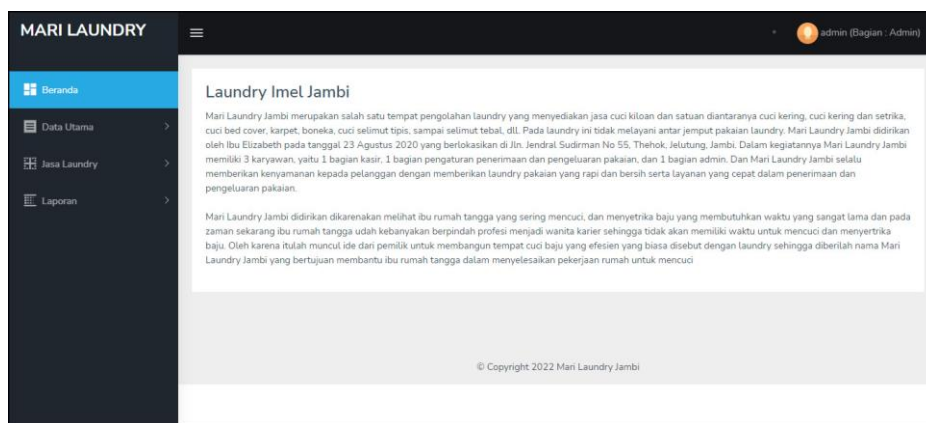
MARI LAUNDRY

admin (Bagian : Admin)

Beranda

Data Utama

Jasa Laundry

Laporan

Laundry Imel Jambi

Mari Laundry Jambi merupakan salah satu tempat pengolahan laundry yang menyediakan jasa cuci kiloan dan satuan diantaranya cuci kering, cuci kering dan setrika, cuci bed cover, karpet, boneka, cuci selimut tipis, sampai selimut tebal, dll. Pada laundry ini tidak melayani antar jemput pakaian laundry. Mari Laundry Jambi didirikan oleh Ibu Elizabeth pada tanggal 23 Agustus 2020 yang berlokasikan di Jln. Jendral Sudirman No 55, Thehok, Jelutung, Jambi. Dalam kegiatannya Mari Laundry Jambi memiliki 3 karyawan, yaitu 1 bagian kasir, 1 bagian pengaturan penerimaan dan pengeluaran pakaian, dan 1 bagian admin. Dan Mari Laundry Jambi selalu memberikan kenyamanan kepada pelanggan dengan memberikan laundry pakaian yang rapi dan bersih serta layanan yang cepat dalam penerimaan dan pengeluaran pakaian.

Mari Laundry Jambi didirikan dikarenakan melihat ibu rumah tangga yang sering mencuci, dan menyetrika baju yang membutuhkan waktu yang sangat lama dan pada zaman sekarang ibu rumah tangga udah kebanyakan berpindah profesi menjadi wanita karier sehingga tidak akan memiliki waktu untuk mencuci dan menyertrika baju. Oleh karena itulah muncul ide dari pemilik untuk membangun tempat cuci baju yang efesien yang biasa disebut dengan laundry sehingga diberilah nama Mari Laundry Jambi yang bertujuan membantu ibu rumah tangga dalam menyelesaikan pekerjaan rumah untuk mencuci

© Copyright 2022 Mari Laundry Jambi